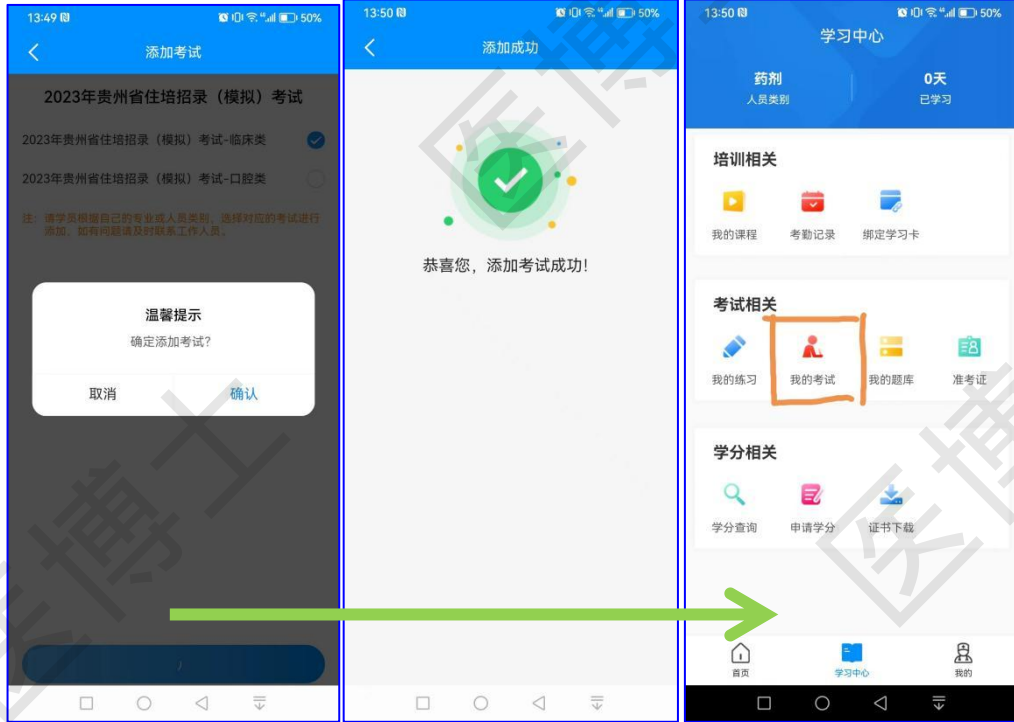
13:49 50%

添加考试

2023年贵州省住培招录（模拟）考试

2023年贵州省住培招录（模拟）考试-临床类

2023年贵州省住培招录（模拟）考试-口腔类

注：请学员根据自己的专业或人员类别，选择对应的考试进行添加，如有问题请及时联系工作人员。

温馨提示

确定添加考试?

取消

确认

13:50 50%

添加成功

恭喜您，添加考试成功!

13:50 50%

学习中心

药剂

人员类别

0天

已学习

培训相关

我的课程

考勤记录

绑定学习卡

考试相关

我的练习

我的考试

我的题库

准考证

学分相关

学分查询

申请学分

证书下载

首页

学习中心

我的

医博士